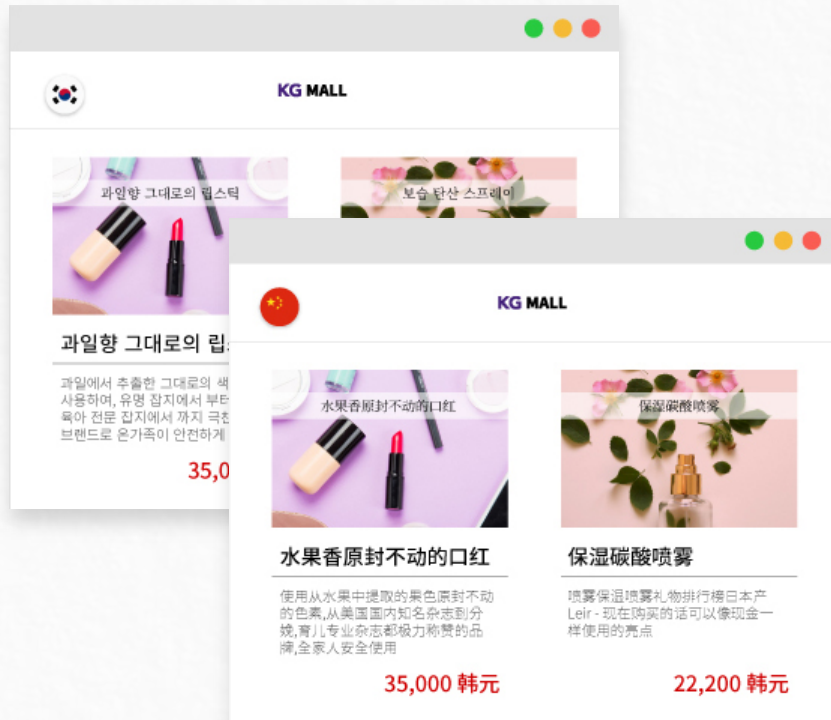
KG MALL

과일향 그대로의 립스틱

보습 탄산 스프레이

과일향 그대로의 립

과일에서 추출한 그대로의 색
사용하여, 유명 잡지에서 부터
육아 전문 잡지에서 까지 극찬
브랜드로 온가족이 안전하게

35,0

KG MALL

水果香原封不动的口红

保湿碳酸喷雾

水果香原封不动的口红

使用从水果中提取的果色原封不动的色素,从美国国内知名杂志到分娩,育儿专业杂志都极力称赞的品牌,全家人安全使用

35,000 韩元

保湿碳酸喷雾

喷雾保湿喷雾礼物排行榜日本产Leir - 现在购买的话可以像现金一样使用的亮点

22,200 韩元